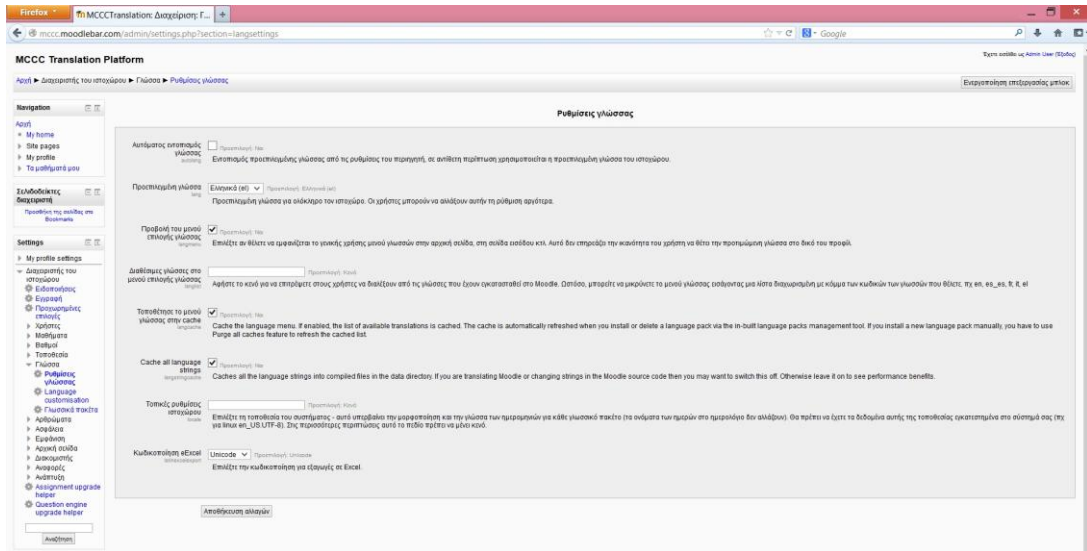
Firefox MCCCTranslation: Διαχείριση: Γ... +

mccc.moodlebar.com/admin/settings.php?section=langsettings

Google

MCCC Translation Platform

Έχετε συνδεθεί ως Admin User (Έξοδος)

Αρχή ► Διαχειριστής του ιστοχώρου ► Γλώσσα ► Ρυθμίσεις γλώσσας

Ενεργοποίηση επεξεργασίας μπλοκ

Navigation

Αρχή
My home
Site pages
My profile
Τα μαθήματά μου

Σελιδοδείκτες διαχειριστή

Προσθήκη της σελίδας στο Bookmarks

Settings

My profile settings
Διαχειριστής του ιστοχώρου
Ειδοποιήσεις
Εγγραφή
Προχωρημένες επιλογές
Χρήστες
Μαθήματα
Βαθμοί
Τοποθεσία
Γλώσσα
Ρυθμίσεις γλώσσας
Language customisation
Γλωσσικά πακέτα
Αρθρώματα
Ασφάλεια
Εμφάνιση
Αρχική σελίδα
Διακομιστής
Αναφορές
Ανάπτυξη
Assignment upgrade helper
Question engine upgrade helper

Αναζήτηση

Ρυθμίσεις γλώσσας

Αυτόματος εντοπισμός γλώσσας
autolang
Προεπιλογή: Ναι
Εντοπισμός προεπιλεγμένης γλώσσας από τις ρυθμίσεις του περιηγητή, σε αντίθετη περίπτωση χρησιμοποιείται η προεπιλεγμένη γλώσσα του ιστοχώρου.

Προεπιλεγμένη γλώσσα
lang
Ελληνικά (el)
Προεπιλογή: Ελληνικά (el)
Προεπιλεγμένη γλώσσα για ολόκληρο τον ιστοχώρο. Οι χρήστες μπορούν να αλλάξουν αυτή τη ρύθμιση αργότερα.

Προβολή του μενού επιλογής γλώσσας
langmenu
Προεπιλογή: Ναι
Επιλέξτε αν θέλετε να εμφανίζεται το γενικής χρήσης μενού γλωσσών στην αρχική σελίδα, στη σελίδα εισόδου κτλ. Αυτό δεν επηρεάζει την ικανότητα του χρήστη να θέτει την προτιμώμενη γλώσσα στο δικό του προφίλ.

Διαθέσιμες γλώσσες στο μενού επιλογής γλώσσας
langlist
Προεπιλογή: Κενό
Αφήστε το κενό για να επιτρέψετε στους χρήστες να διαλέξουν από τις γλώσσες που έχουν εγκατασταθεί στο Moodle. Ωστόσο, μπορείτε να μικρύνετε το μενού γλώσσας εισάγοντας μια λίστα διαχωρισμένη με κόμματα των κωδικών των γλωσσών που θέλετε. πχ en, es_es, fr, it, el

Τοποθέτησε το μενού γλώσσας στην cache
langcache
Προεπιλογή: Ναι
Cache the language menu. If enabled, the list of available translations is cached. The cache is automatically refreshed when you install or delete a language pack via the in-built language packs management tool. If you install a new language pack manually, you have to use Purge all caches feature to refresh the cached list.

Cache all language strings
langstringcache
Προεπιλογή: Ναι
Caches all the language strings into compiled files in the data directory. If you are translating Moodle or changing strings in the Moodle source code then you may want to switch this off. Otherwise leave it on to see performance benefits.

Τοπικές ρυθμίσεις ιστοχώρου
locale
Προεπιλογή: Κενό
Επιλέξτε τη τοποθεσία του συστήματος - αυτό υπερβαίνει την μορφοποίηση και την γλώσσα των ημερομηνιών για κάθε γλωσσικό πακέτο (τα ονόματα των ημερών στο ημερολόγιο θα αλλάξουν). Θα πρέπει να έχετε τα δεδομένα αυτής της τοποθεσίας εγκατεστημένα στο σύστημά σας (πχ για linux en_US.UTF-8). Σε περισσότερες περιπτώσεις αυτό το πεδίο πρέπει να μένει κενό.

Κωδικοποίηση eExcel
latinexcelexport
Unicode
Προεπιλογή: Unicode
Επιλέξτε την κωδικοποίηση για εξαγωγές σε Excel.

Αποθήκευση αλλαγών